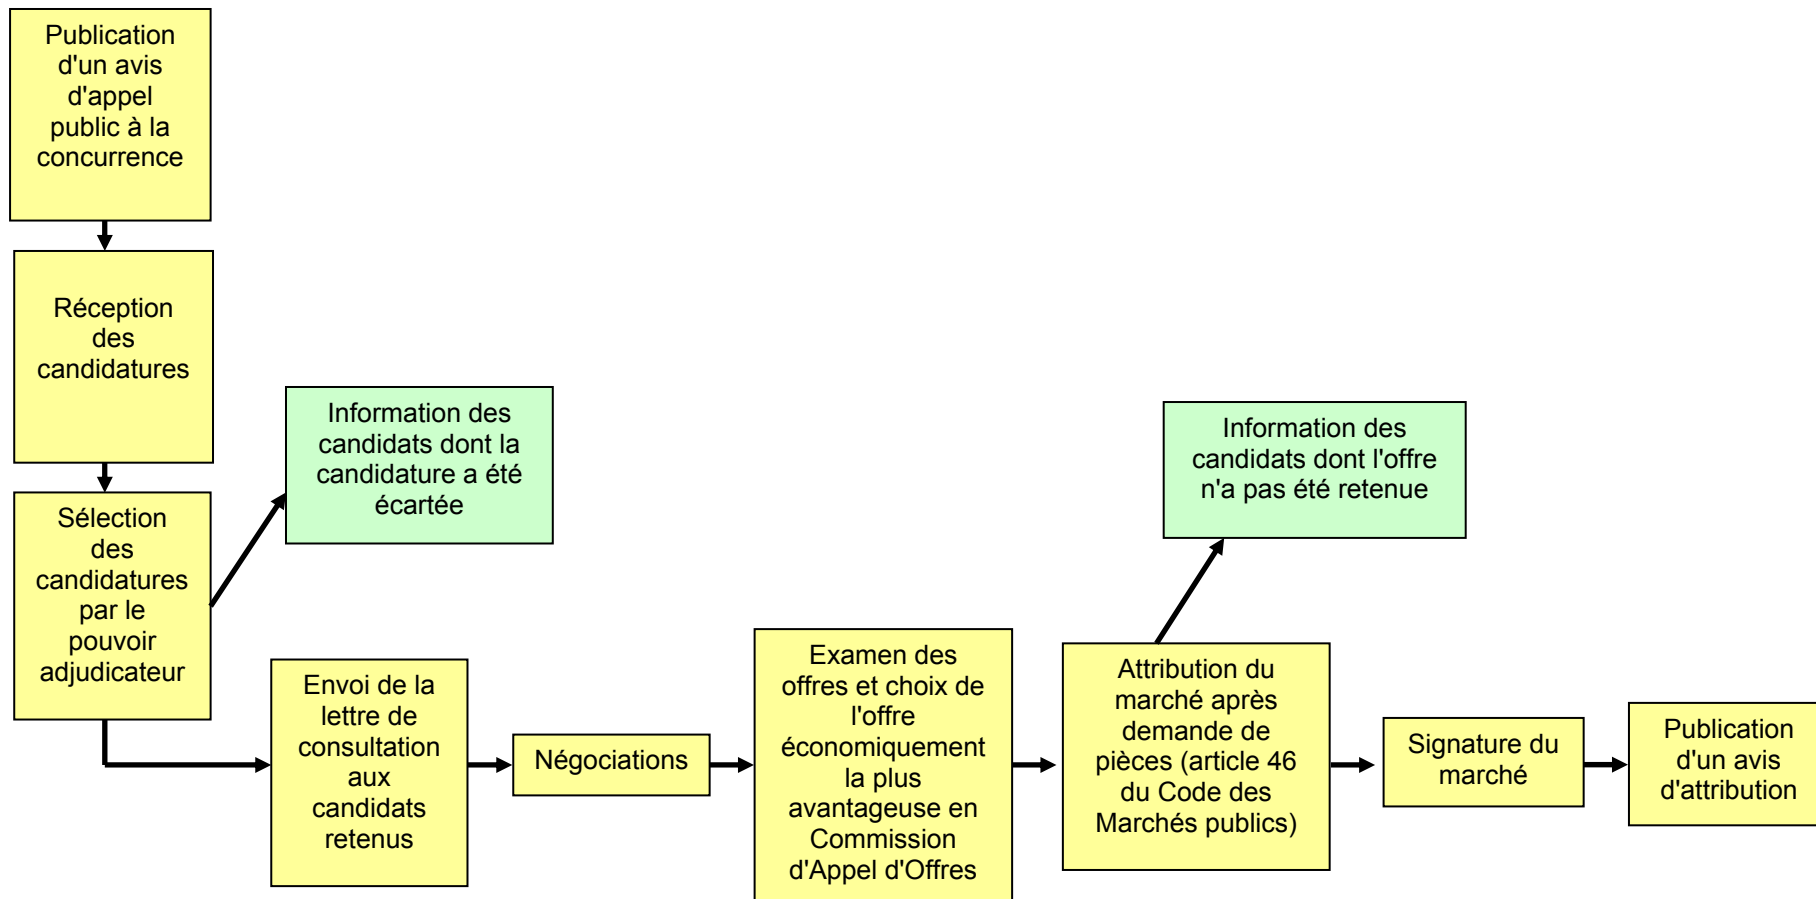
Publication d'un avis d'appel public à la concurrence

Réception des candidatures

Sélection des candidatures par le pouvoir adjudicateur

Information des candidats dont la candidature a été écartée

Envoi de la lettre de consultation aux candidats retenus

Négociations

Examen des offres et choix de l'offre économiquement la plus avantageuse en Commission d'Appel d'Offres

Attribution du marché après demande de pièces (article 46 du Code des Marchés publics)

Information des candidats dont l'offre n'a pas été retenue

Signature du marché

Publication d'un avis d'attribution